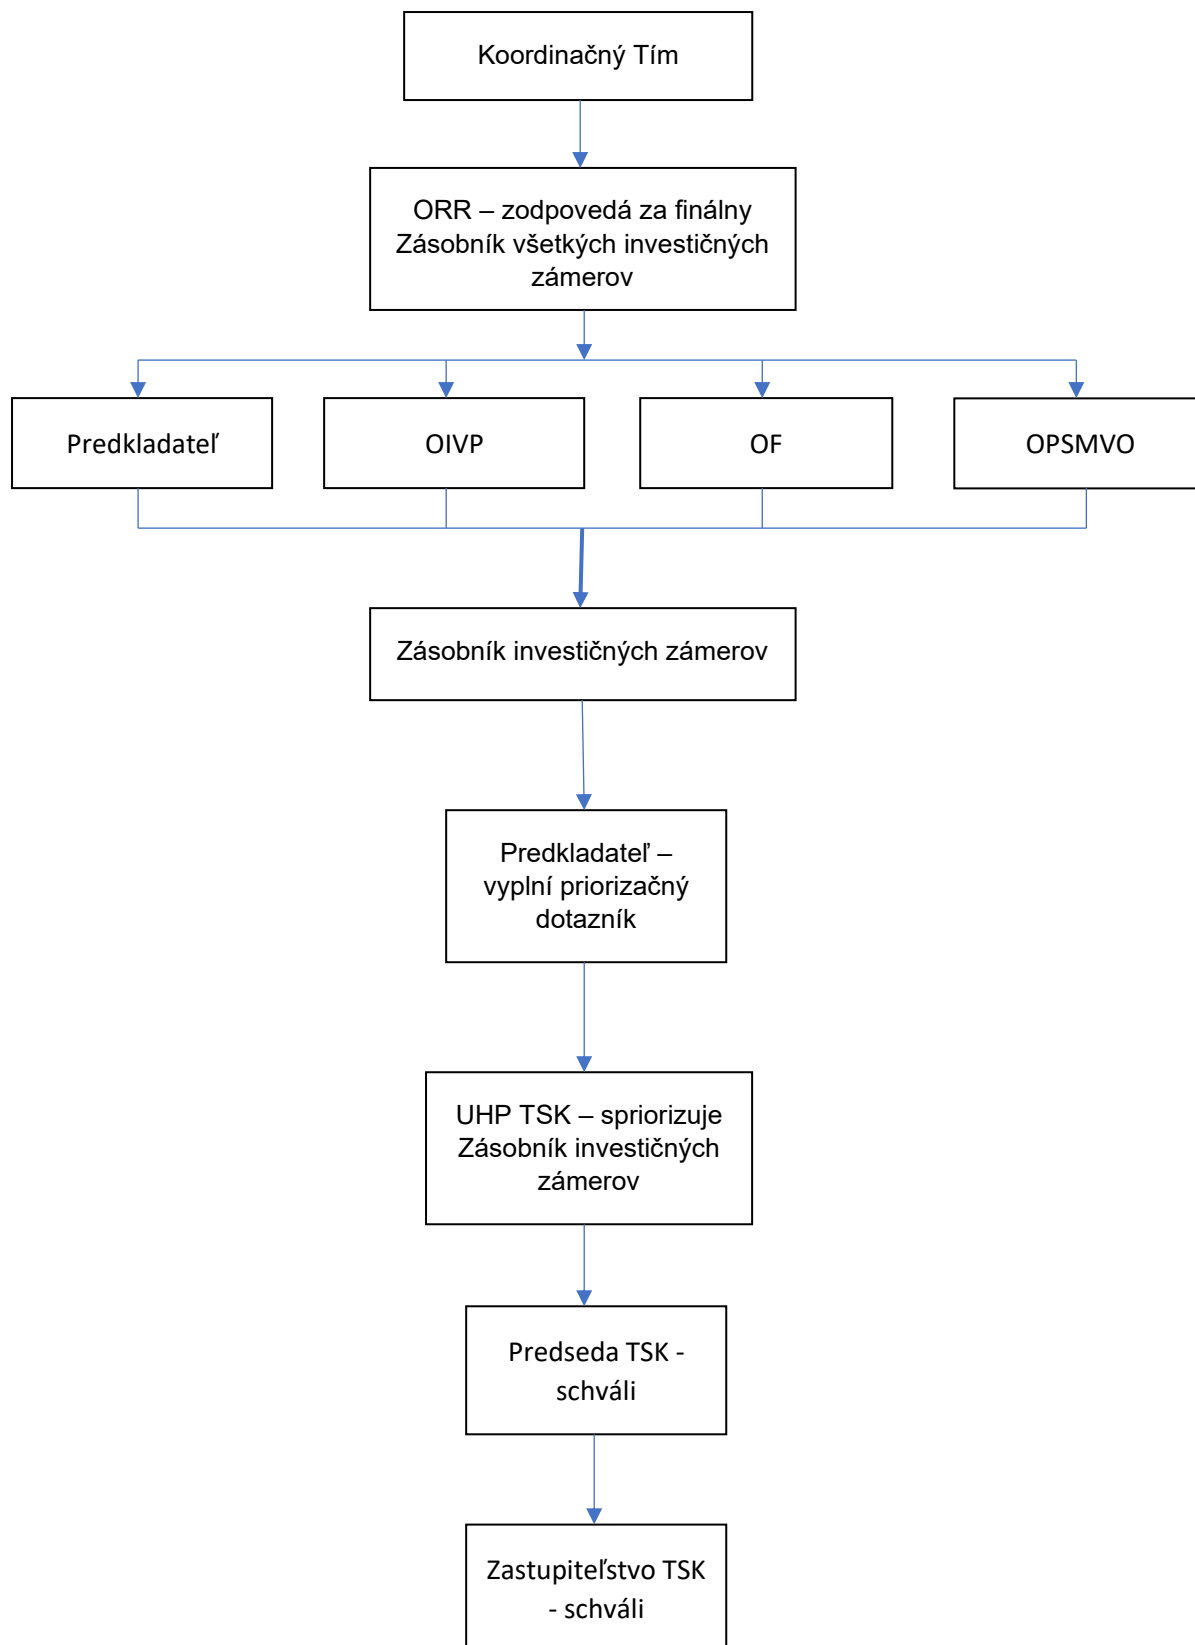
Koordinačný Tím

ORR – zodpovedá za finálny Zásobník všetkých investičných zámerov

Predkladateľ

OIVP

OF

OPSMVO

Zásobník investičných zámerov

Predkladateľ – vyplní priorizačný dotazník

UHP TSK – spriorizuje Zásobník investičných zámerov

Predseda TSK - schváli

Zastupiteľstvo TSK - schváli